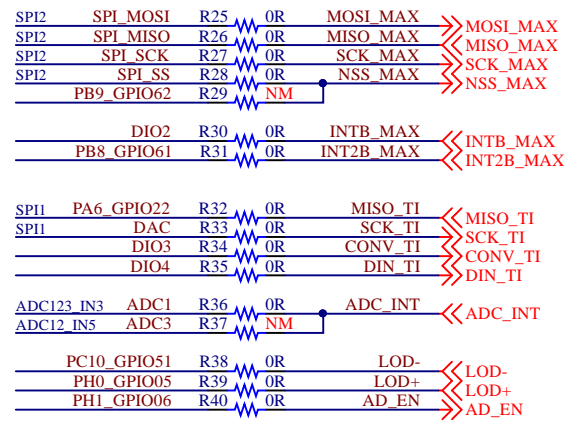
SPI2 SPI_MOSI R25 0R MOSI_MAX MOSI_MAX
SPI2 SPI_MISO R26 0R MISO_MAX MISO_MAX
SPI2 SPI_SCK R27 0R SCK_MAX SCK_MAX
SPI2 SPI_SS R28 0R NSS_MAX NSS_MAX
PB9_GPIO62 R29 NM

DIO2 R30 0R INTB_MAX INTB_MAX
PB8_GPIO61 R31 0R INT2B_MAX INT2B_MAX

SPI1 PA6_GPIO22 R32 0R MISO_TI MISO_TI
SPI1 DAC R33 0R SCK_TI SCK_TI
DIO3 R34 0R CONV_TI CONV_TI
DIO4 R35 0R DIN_TI DIN_TI

ADC123_IN3 ADC1 R36 0R ADC_INT ADC_INT
ADC12_IN5 ADC3 R37 NM

PC10_GPIO51 R38 0R LOD- LOD-
PH0_GPIO05 R39 0R LOD+ LOD+
PH1_GPIO06 R40 0R AD_EN AD_EN